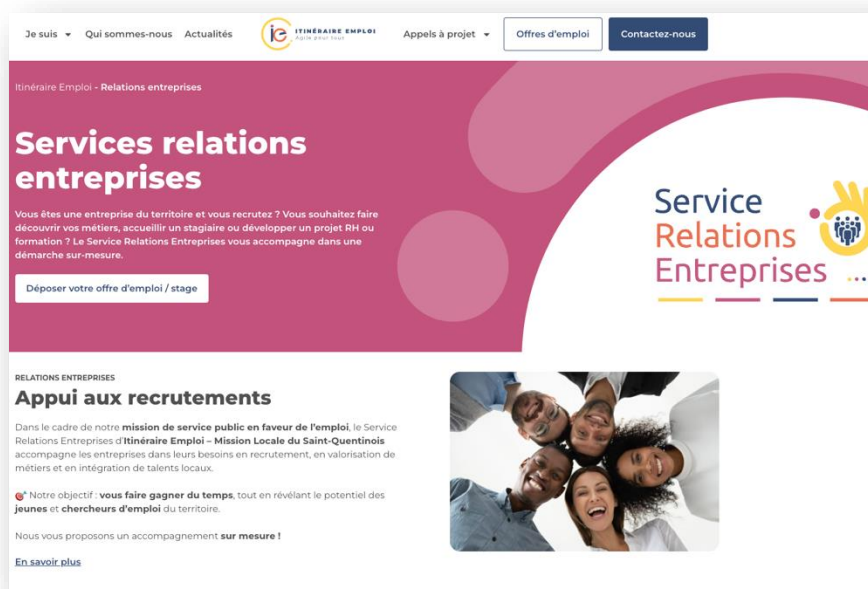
Je suis Qui sommes-nous Actualités

ie ITINÉRAIRE EMPLOI Agir pour tous

Appels à projet Offres d'emploi Contactez-nous

Itinéraire Emploi - Relations entreprises

Services relations entreprises

Vous êtes une entreprise du territoire et vous recrutez ? Vous souhaitez faire découvrir vos métiers, accueillir un stagiaire ou développer un projet RH ou formation ? Le Service Relations Entreprises vous accompagne dans une démarche sur-mesure.

Déposer votre offre d'emploi / stage

Service Relations Entreprises

RELATIONS ENTREPRISES

Appui aux recrutements

Dans le cadre de notre mission de service public en faveur de l'emploi, le Service Relations Entreprises d'Itinéraire Emploi – Mission Locale du Saint-Quentinois accompagne les entreprises dans leurs besoins en recrutement, en valorisation de métiers et en intégration de talents locaux.

🎯 Notre objectif : vous faire gagner du temps, tout en révélant le potentiel des jeunes et chercheurs d'emploi du territoire.

Nous vous proposons un accompagnement sur mesure !

En savoir plus